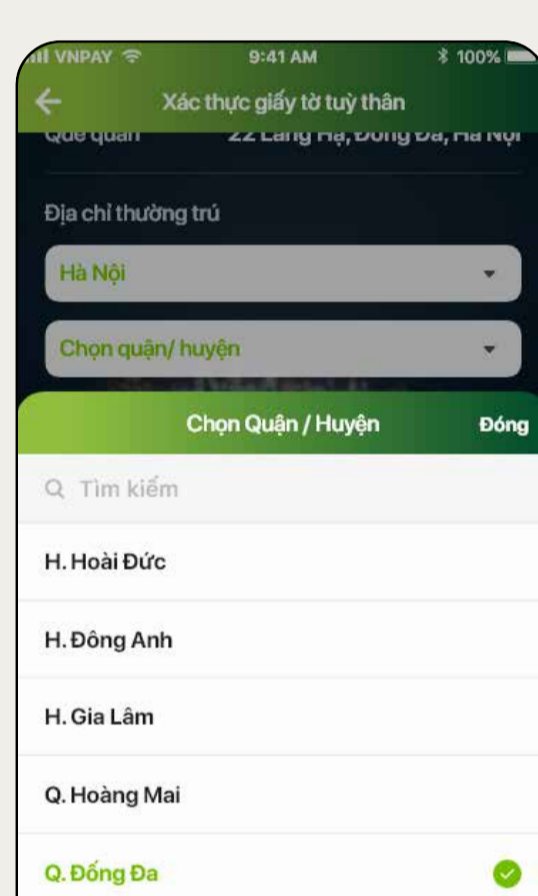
VNPAY 9:41 AM 100%

Xác thực giấy tờ tuỳ thân

Quê quán 22 Láng Hạ, Đống Đa, Hà Nội

Địa chỉ thường trú

Hà Nội

Chọn quận/ huyện

Chọn Quận / Huyện

Đóng

Tìm kiếm

H. Hoài Đức

H. Đông Anh

H. Gia Lâm

Q. Hoàng Mai

Q. Đống Đa